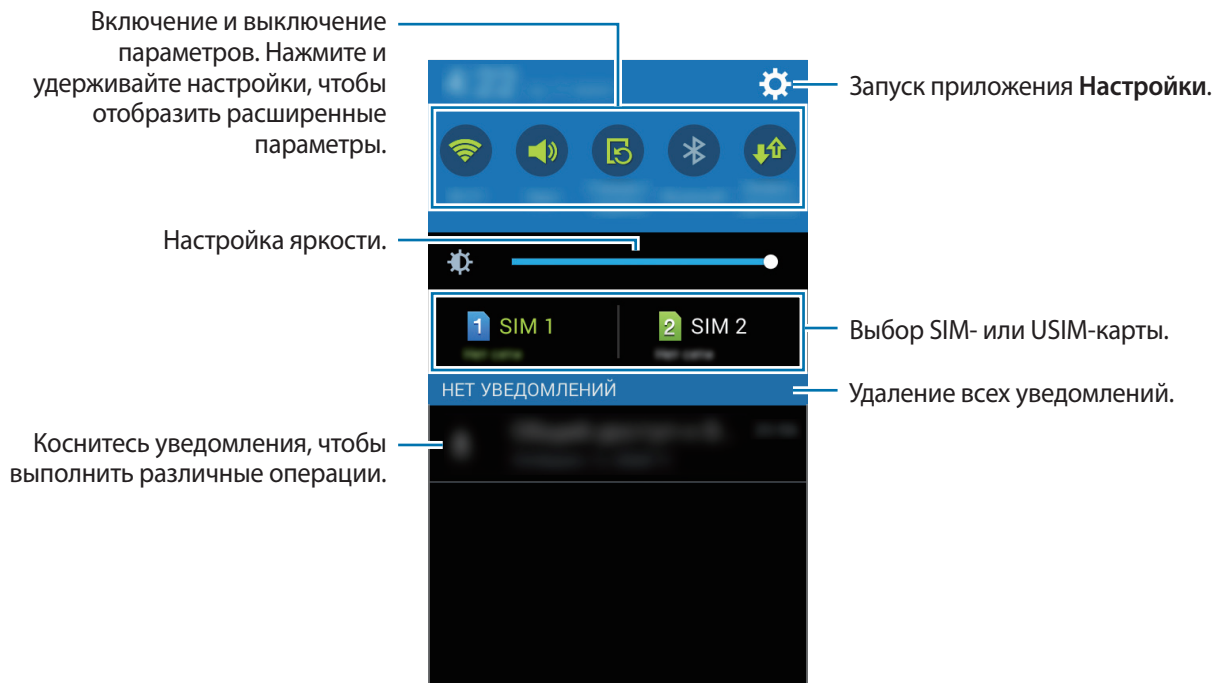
Включение и выключение параметров. Нажмите и удерживайте настройки, чтобы отобразить расширенные параметры.

Запуск приложения **Настройки**.

Настройка яркости.

1 SIM 1

2 SIM 2

Выбор SIM- или USIM-карты.

НЕТ УВЕДОМЛЕНИЙ

Удаление всех уведомлений.

Коснитесь уведомления, чтобы выполнить различные операции.